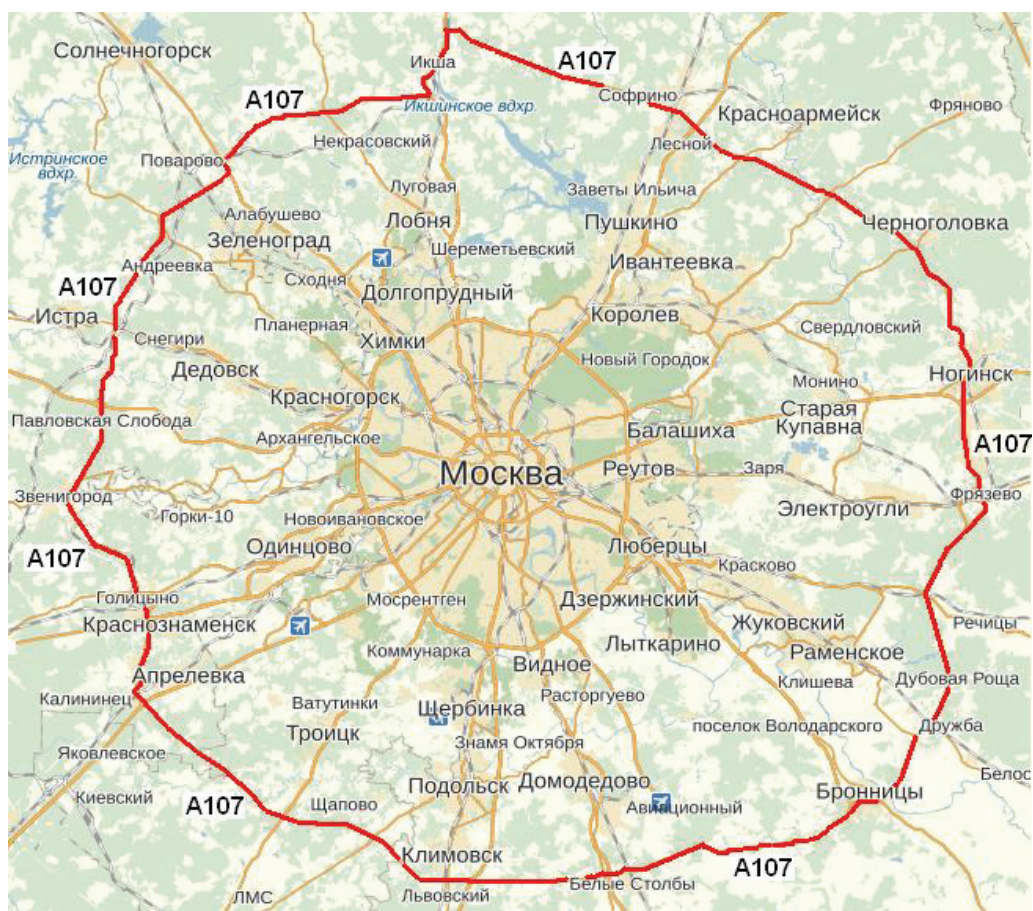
Солнечногорск
Икша
А107
Софрино
А107
Икшинское вдхр.
Красноармейск
Фряново
Истринское вдхр.
Поварово
Некрасовский
Лесной
Луговая
Заветы Ильича
Алабушево
Лобня
Пушкино
Черноголовка
Зеленоград
Шереметьевский
Андреевка
Сходня
Ивантеевка
А107
Долгопрудный
Истра
Планерная
Королев
Свердловский
Снегири
Химки
Дедовск
Новый Городок
Ногинск
Монино
Красногорск
Старая Купавна
Павловская Слобода
Балашиха
А107
Архангельское
Москва
Реутов
Заря
Звенигород
Фрязево
Горки-10
Новоивановское
Электроугли
А107
Одинцово
Люберцы
Красково
Голицыно
Мосрентген
Дзержинский
Краснознаменск
Жуковский
Речицы
Коммунарка
Лыткарино
Раменское
Видное
Апрелевка
Дубовая Роща
Калининец
Ватутинки
Растогруево
Клишева
Щербинка
поселок Володарского
Троицк
Дружба
Яковлевское
Знамя Октября
Подольск
Домодедово
Белос
Киевский
Бронницы
А107
Щапово
Авиационный
Климовск
А107
ЛМС
Львовский
Белые Столбы